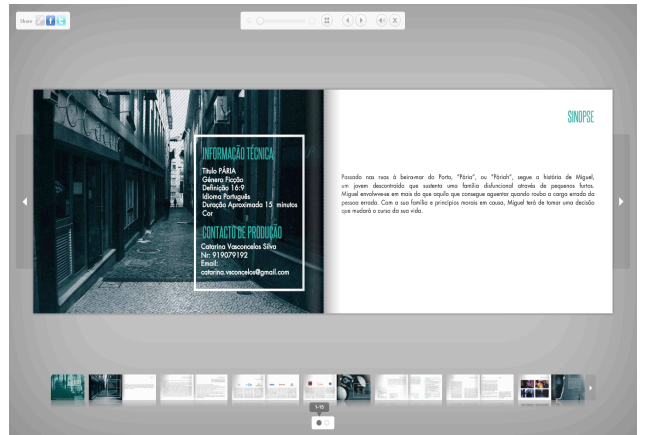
Share

INFORMAÇÃO TÉCNICA

Título PÁRIA
Género Ficção
Definição 16:9
Idioma Português
Duração Aproximada 15 minutos
Cor

CONTACTO DE PRODUÇÃO

Catarina Vasconcelos Silva
Nr: 919079192
Email:
catarina.vsconcelos@gmail.com

SINOPSE

Passado nas ruas à beira-mar do Porto, "Pária", ou "Páriah", segue a história de Miguel, um jovem descontraído que sustenta uma família disfuncional através de pequenos furtos. Miguel envolve-se em mais do que aquilo que consegue aguentar quando rouba o cargo errado da pessoa errada. Com a sua família e princípios morais em causa, Miguel terá de tomar uma decisão que mudará o curso da sua vida.

1-10